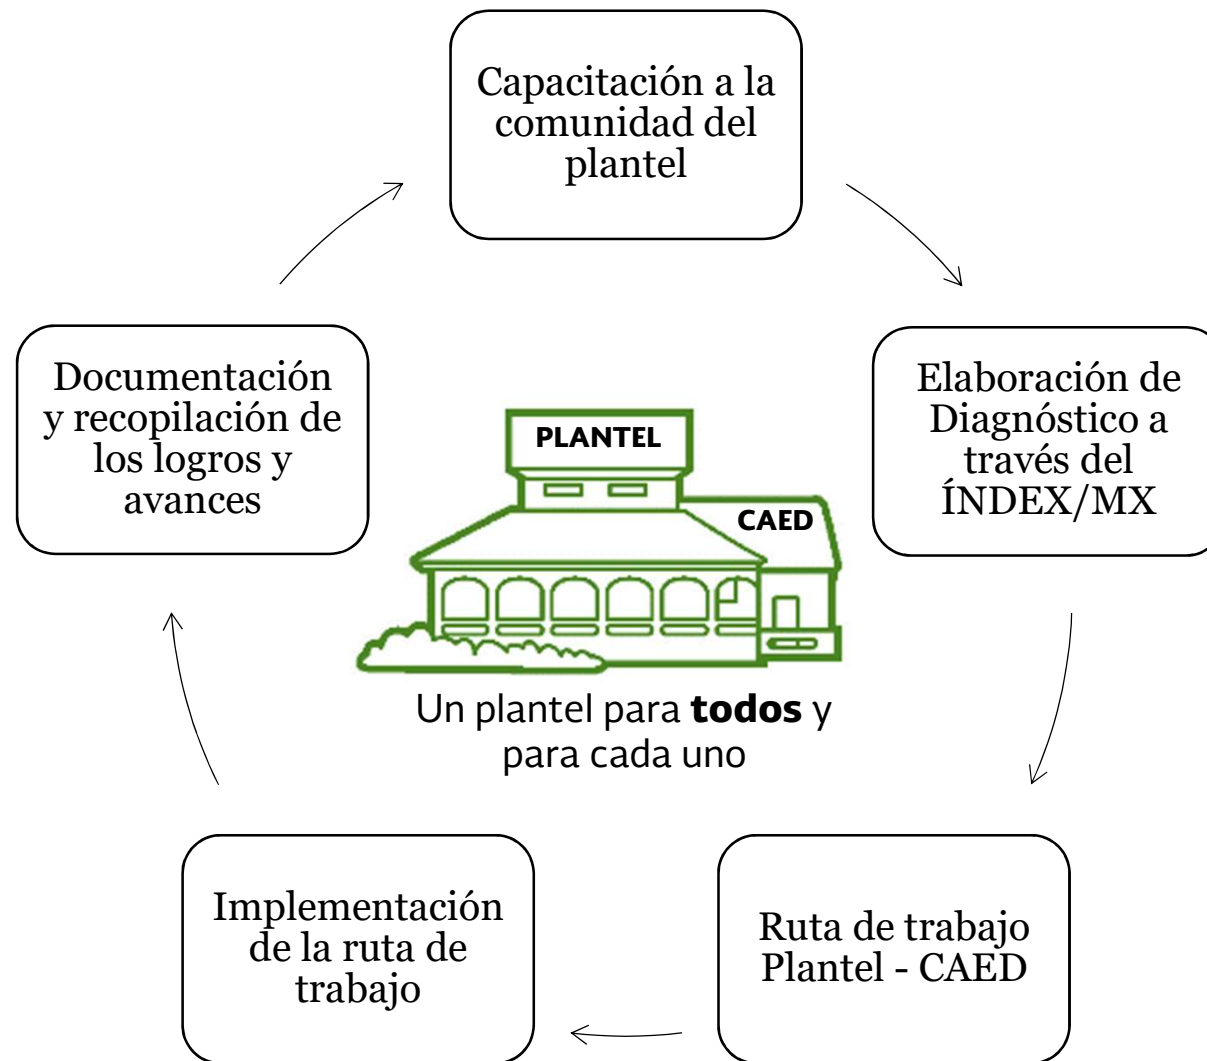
Capacitación a la comunidad del plantel

Elaboración de Diagnóstico a través del ÍNDEX/MX

Ruta de trabajo Plantel - CAED

Implementación de la ruta de trabajo

Documentación y recopilación de los logros y avances

PLANTEL

CAED

Un plantel para **todos** y para cada uno